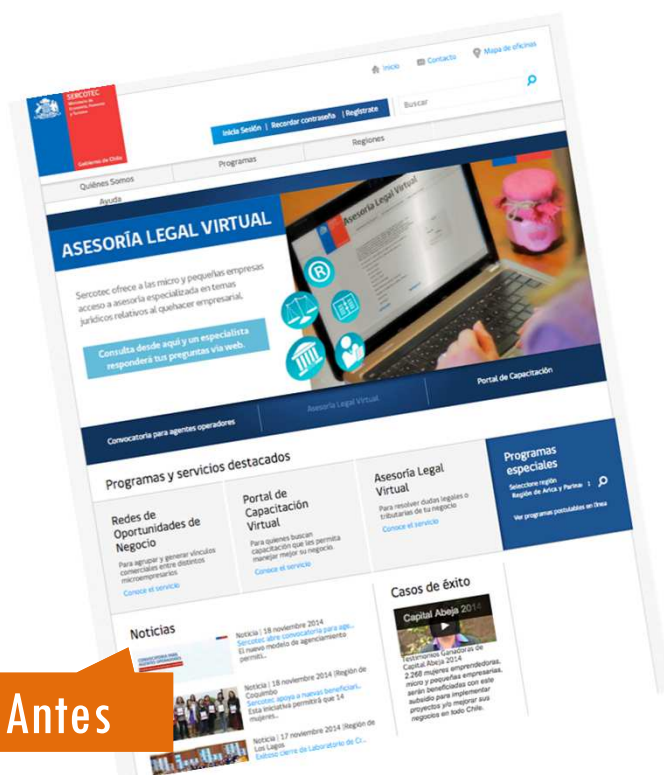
SERCOTEC
Ministerio de Economía, Fomento y Turismo
Gobierno de Chile

Inicio Contacto Mapa de oficinas

Inicia Sesión | Recordar contraseña | Regístrate
Buscar

Quiénes Somos
Programas
Regiones
Ayuda

ASESORÍA LEGAL VIRTUAL

Sercotec ofrece a las micro y pequeñas empresas acceso a asesoría especializada en temas jurídicos relativos al quehacer empresarial.

Consulta desde aquí y un especialista responderá tus preguntas vía web.

Asesoría Legal Virtual

Convocatoria para agentes operadores
Asesoría Legal Virtual
Portal de Capacitación

Programas y servicios destacados

Redes de Oportunidades de Negocio
Para agrupar y generar vínculos comerciales entre distintos microempresarios
Conoce el servicio

Portal de Capacitación Virtual
Para quienes buscan capacitación que les permita manejar mejor su negocio
Conoce el servicio

Asesoría Legal Virtual
Para resolver dudas legales o tributarias de tu negocio
Conoce el servicio

Programas especiales
Seleccione región
Región de Arica y Parina
Ver programas postulables en línea

Noticias

Noticia | 18 noviembre 2014
Sercotec abre convocatoria para age...
El nuevo modelo de agenciamiento permitir...

Noticia | 18 noviembre 2014 | Región de Coquimbo
Sercotec apoya a nuevas beneficiari...
Esta iniciativa permitirá que 14 mujeres...

Noticia | 17 noviembre 2014 | Región de Los Lagos
Exitoso cierre de Laboratorio de Cr...

Casos de éxito
Capital Abeja 2014
Testimonios Ganadoras de Capital Abeja 2014
2.268 mujeres emprendedoras, micro y pequeñas empresarias, serán beneficiadas con este subsidio para implementar proyectos y/o mejorar sus negocios en todo Chile.

Antes